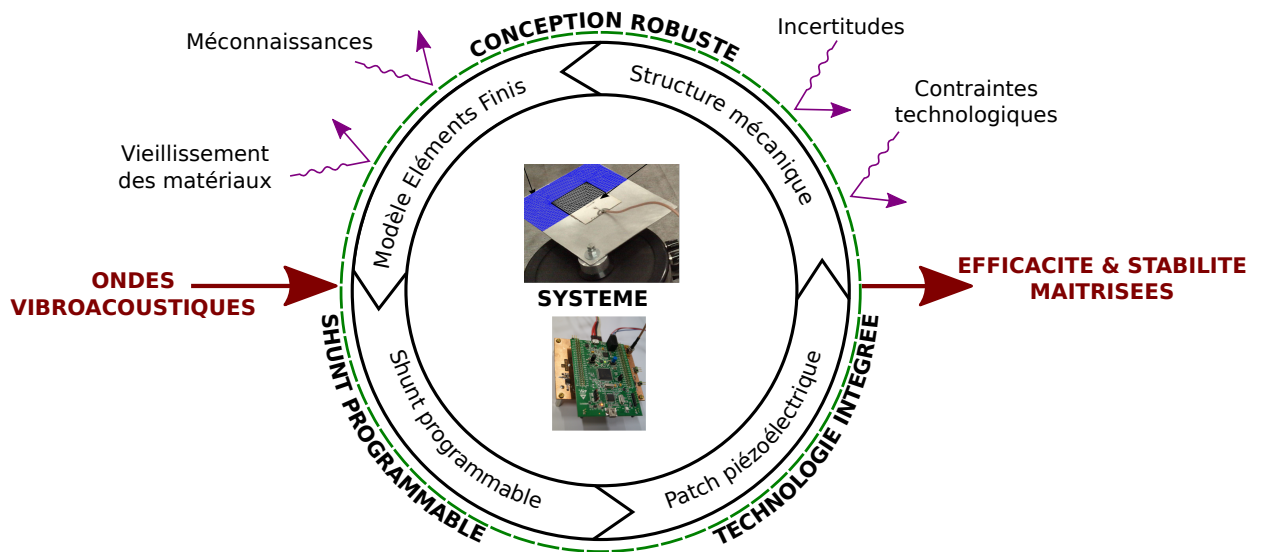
CONCEPTION ROBUSTE

Méconnaissances

Incertitudes

Contraintes technologiques

Vieillissement des matériaux

Modèle Eléments Finis

Structure mécanique

SYSTEME

ONDES VIBROACOUSTIQUES

EFFICACITE & STABILITE MAITRISEES

Shunt programmable

Patch piézoélectrique

SHUNT PROGRAMMABLE

TECHNOLOGIE INTEGREE